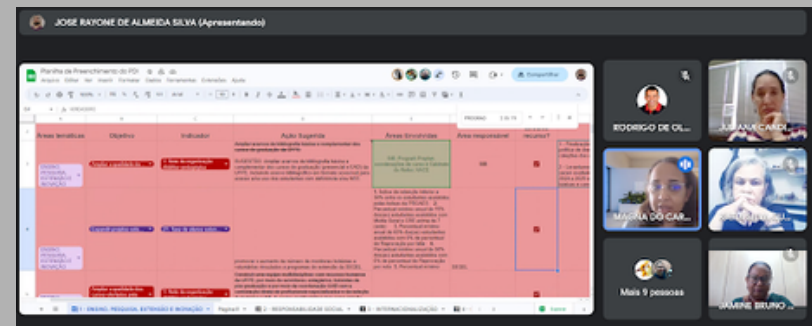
JOSÉ RAYONE DE ALMEIDA SILVA (Apresentando)

Planilha de Preenchimento do PDI

Arquivo Editar Ver Inserir Formatar Dados Ferramentas Extensões Ajuda

Compartilhar

VERDADEIRO

| Áreas temáticas | Objetivo | Indicador | Ação Sugerida | Áreas Envolvidas | Área responsável | recursos? |
|---|---|---|---|---|---|---|
| ENSINO, PESQUISA, EXTENSÃO E INOVAÇÃO | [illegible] | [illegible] | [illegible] | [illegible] | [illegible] | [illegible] |

1 - ENSINO, PESQUISA, EXTENSÃO E INOVAÇÃO

Página9

2 - RESPONSABILIDADE SOCIAL

3 - INTERNACIONALIZAÇÃO

RODRIGO DE OL...

JULIANE CARDI...

MAGNA DO CAR...

Mais 9 pessoas

JAMINE BRUNO ...